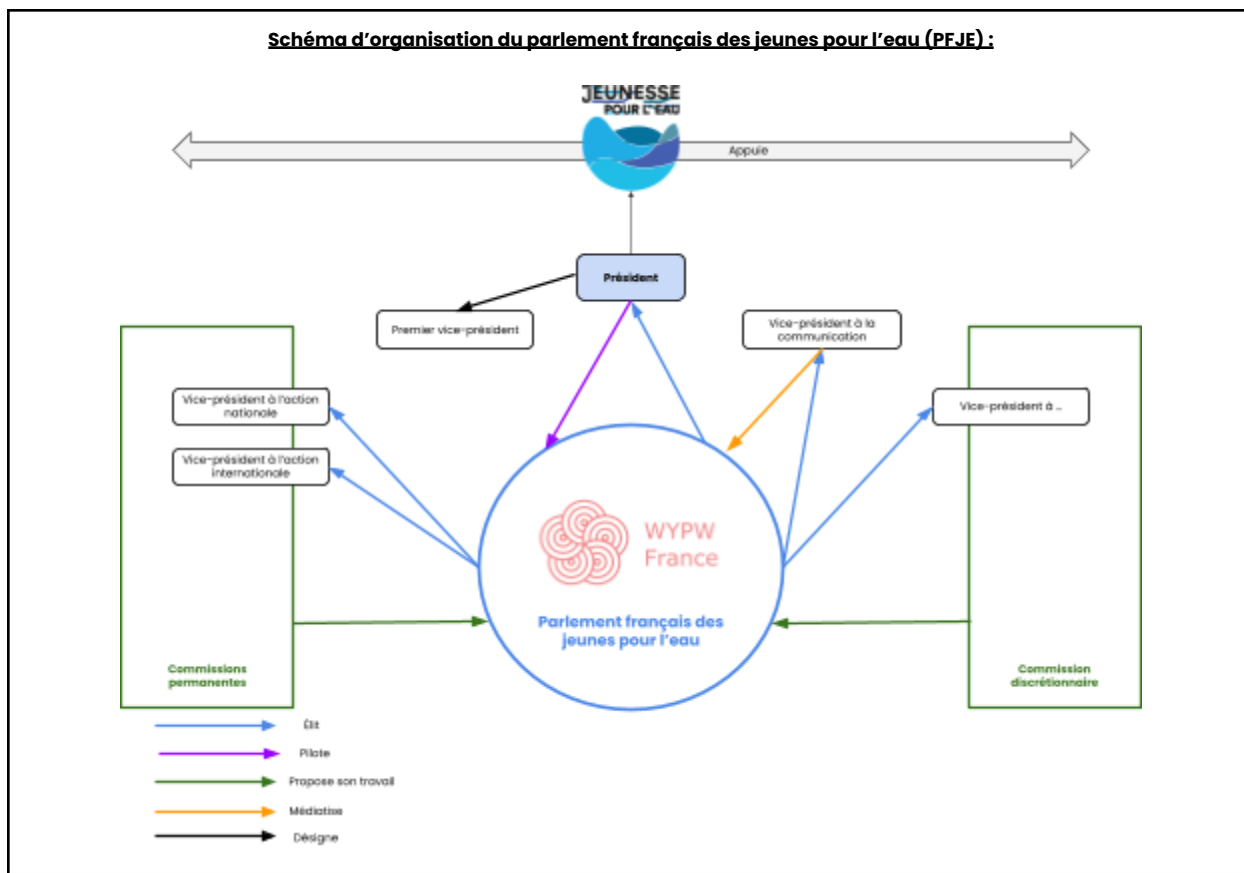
Schéma d'organisation du parlement français des jeunes pour l'eau (PFJE) :

JEUNESSE POUR L'EAU

Appuie

Président

Premier vice-président

Vice-président à la communication

Vice-président à l'action nationale

Vice-président à l'action internationale

Vice-président à ...

WYPW France

Parlement français des jeunes pour l'eau

Commissions permanentes

Commission discrétionnaire

Élit

Pilote

Propose son travail

Médiatise

Désigne